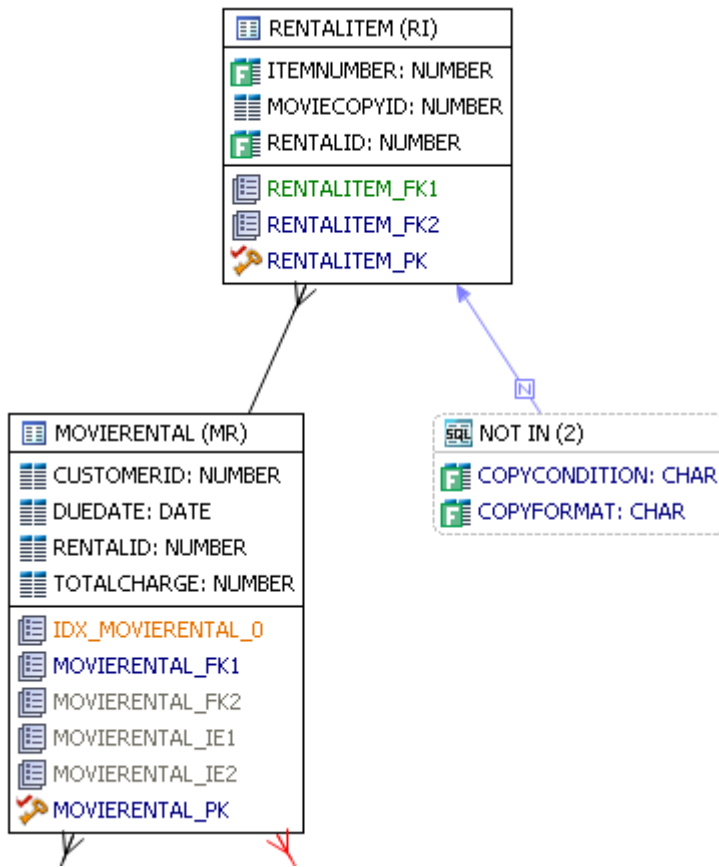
RENTALITEM (RI)
ITEMNUMBER: NUMBER
MOVIECOPYID: NUMBER
RENTALID: NUMBER
RENTALITEM_FK1
RENTALITEM_FK2
RENTALITEM_PK

N

MOVIERENTAL (MR)
CUSTOMERID: NUMBER
DUEDATE: DATE
RENTALID: NUMBER
TOTALCHARGE: NUMBER
IDX_MOVIERENTAL_0
MOVIERENTAL_FK1
MOVIERENTAL_FK2
MOVIERENTAL_IE1
MOVIERENTAL_IE2
MOVIERENTAL_PK

SQL NOT IN (2)
COPYCONDITION: CHAR
COPYFORMAT: CHAR